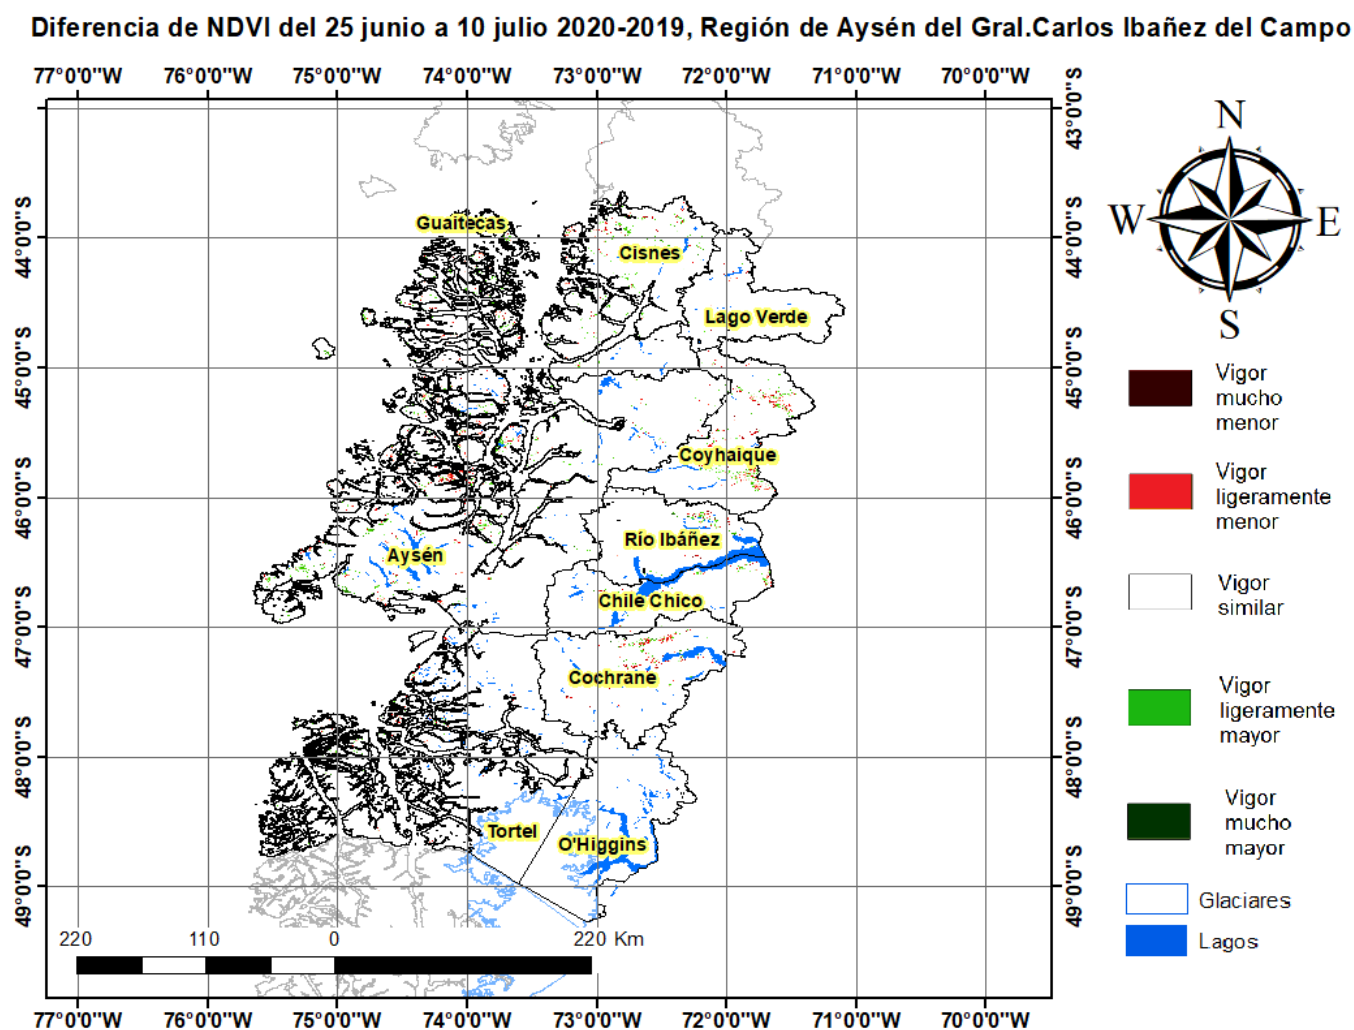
Diferencia de NDVI del 25 junio a 10 julio 2020-2019, Región de Aysén del Gral.Carlos Ibañez del Campo

77°0'0"W 76°0'0"W 75°0'0"W 74°0'0"W 73°0'0"W 72°0'0"W 71°0'0"W 70°0'0"W

43°0'0"S
44°0'0"S
45°0'0"S
46°0'0"S
47°0'0"S
48°0'0"S
49°0'0"S

Guaitecas
Cisnes
Lago Verde
Coyhaique
Aysén
Río Ibáñez
Chile Chico
Cochrane
Tortel
O'Higgins

N
W
E
S

Vigor mucho menor
Vigor ligeramente menor
Vigor similar
Vigor ligeramente mayor
Vigor mucho mayor
Glaciares
Lagos

220 110 0 220 Km

77°0'0"W 76°0'0"W 75°0'0"W 74°0'0"W 73°0'0"W 72°0'0"W 71°0'0"W 70°0'0"W